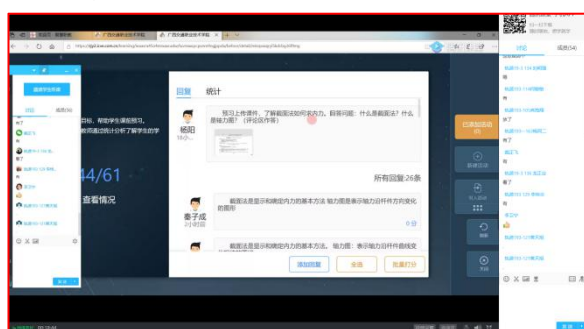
回复　统计

杨阳

练习上传课件，了解截面法如何求内力。回答问题：什么是截面法？什么是轴力图？（评论区作答）

所有回复:26条

姜子成
3小时前

截面法是显示和确定内力的基本方法，轴力图是表示轴力沿杆件方向变化的图形

0

截面法是显示和确定内力的基本方法，轴力图：表示轴力沿杆件轴线变

添加回复　　全选　　批量打分

44/61

查看情况

讨论　　成员(54)